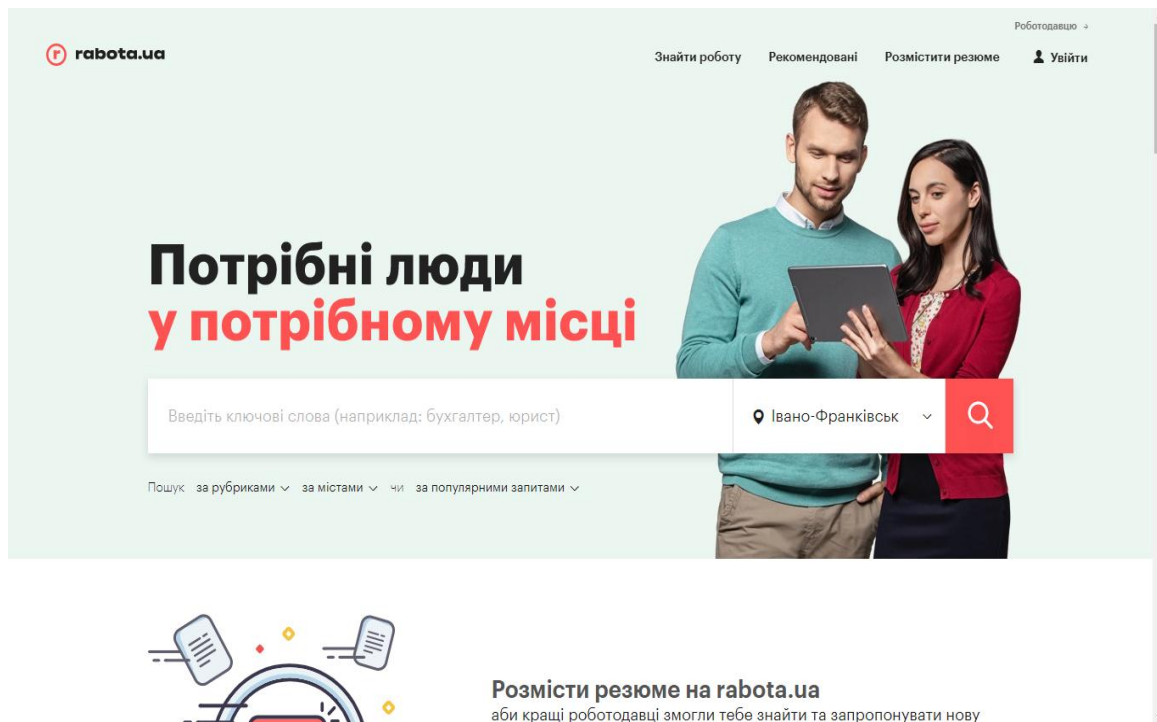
Роботодавцю →

rabota.ua

Знайти роботу Рекомендовані Розмістити резюме Увійти

Потрібні люди
у потрібному місці

Введіть ключові слова (наприклад: бухгалтер, юрист)

Івано-Франківськ

Пошук за рубриками за містами чи за популярними запитами

Розмісти резюме на rabota.ua
аби кращі роботодавці змогли тебе знайти та запропонувати нову